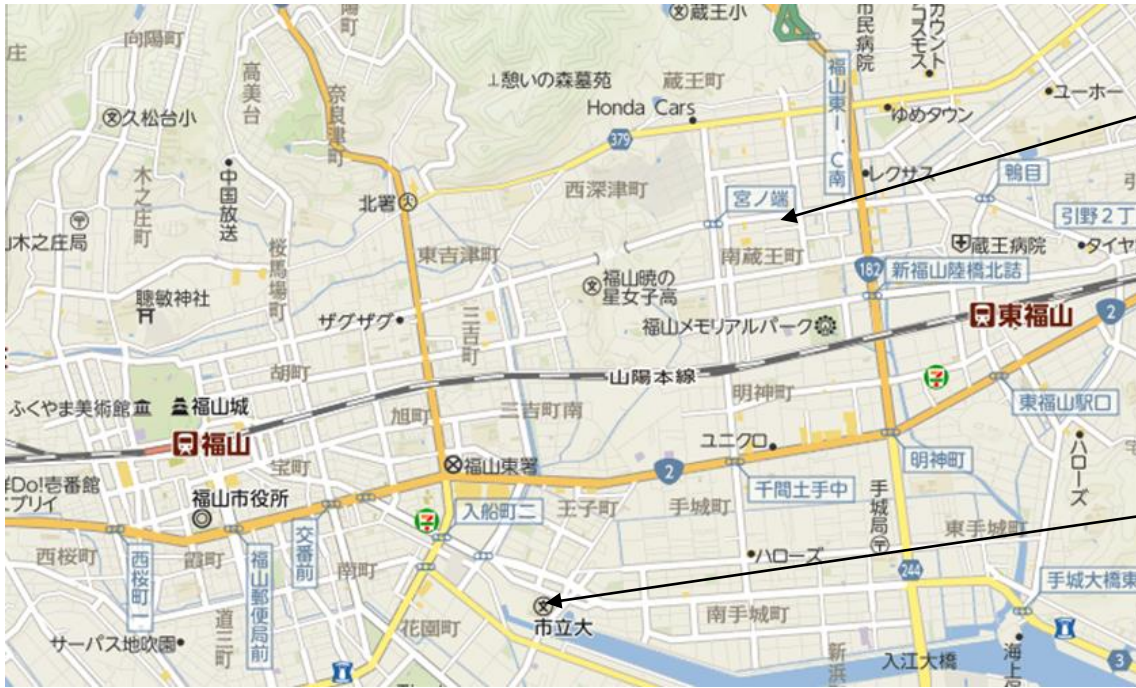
向陽町
陽町
蔵王小
市民病院
カウントコスモス
高美台
久松台小
憩いの森墓苑
蔵王町
Honda Cars
福山東IC南
ゆめタウン
ユーホー
奈良津町
379
レクサス
鴨目
中国放送
木之庄町
北署
西深津町
宮ノ端
引野2丁
木之庄局
桜馬場町
東吉津町
南蔵王町
182
蔵王病院
新福山陸橋北詰
タイヤ
聴敏神社
福山暁の星女子高
ザグザグ
三吉町
福山メモリアルパーク
東福山
2
胡町
山陽本線
明神町
ふくやま美術館
福山城
旭町
三吉町南
東福山駅口
福山
福山東署
ユニクロ
ハローズ
宝町
2
明神町
Do!壱番館
プリイ
福山市役所
入船町二
王子町
手城町
千間土手中
手城局
東手城町
西桜町
霞町
福山郵便局前
交番前
南町
ハローズ
西桜町一
244
手城大橋東
道三町
市立大
南手城町
サーパス地吹園
花園町
新浜
入江大橋
海上
3